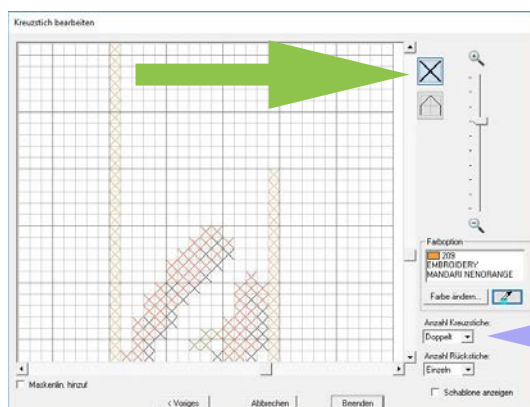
Kreuzstich bearbeiten

Farboption
209
EMBROIDERY
MANDARI NENORANGE
Farbe ändern...

Anzahl Kreuzstiche:
Doppelt

Anzahl Rückstiche:
Einzeln

Maskenlin. hinzuf.

Schablone anzeigen

< Voriges
Abbrechen
Beenden